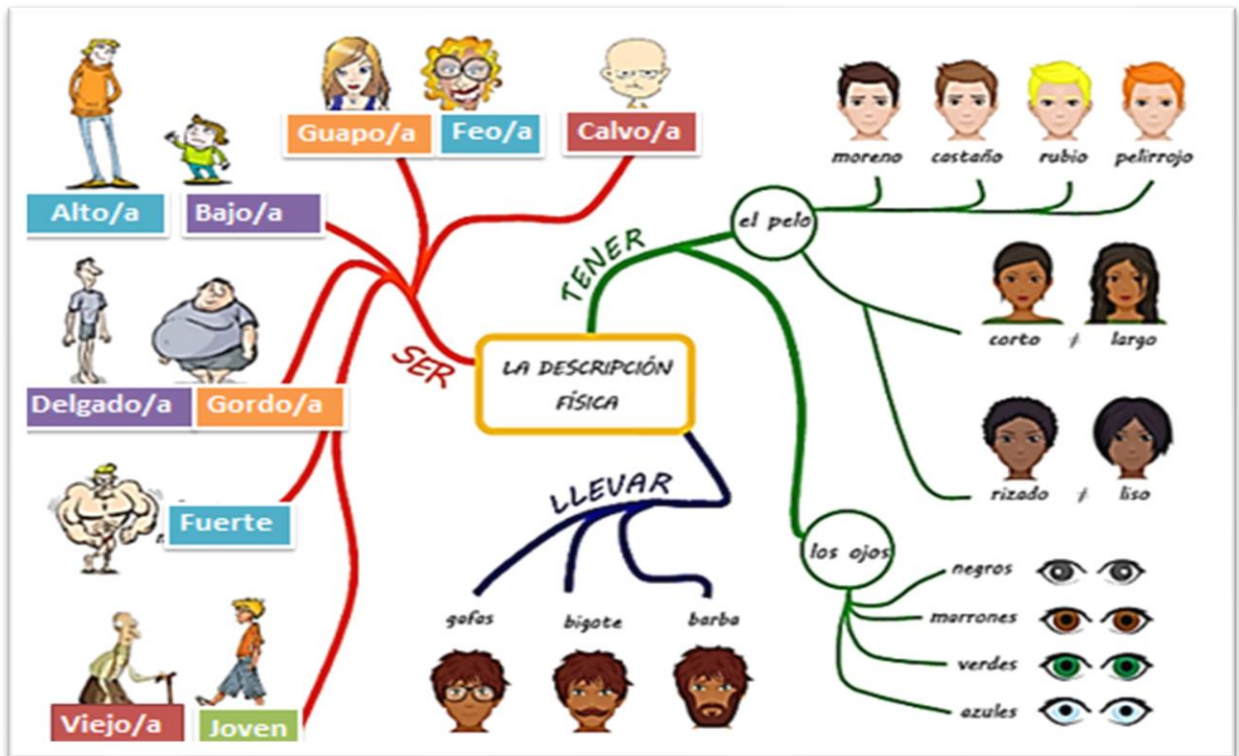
Guapo/a
Feo/a
Calvo/a
Alto/a
Bajo/a
Delgado/a
Gordo/a
Fuerte
Viejo/a
Joven
SER
LA DESCRIPCIÓN FÍSICA
TENER
el pelo
moreno
castaño
rubio
pelirrojo
corto / largo
rizado / liso
los ojos
negros
marrones
verdes
azules
LLEVAR
gafas
bigote
barba